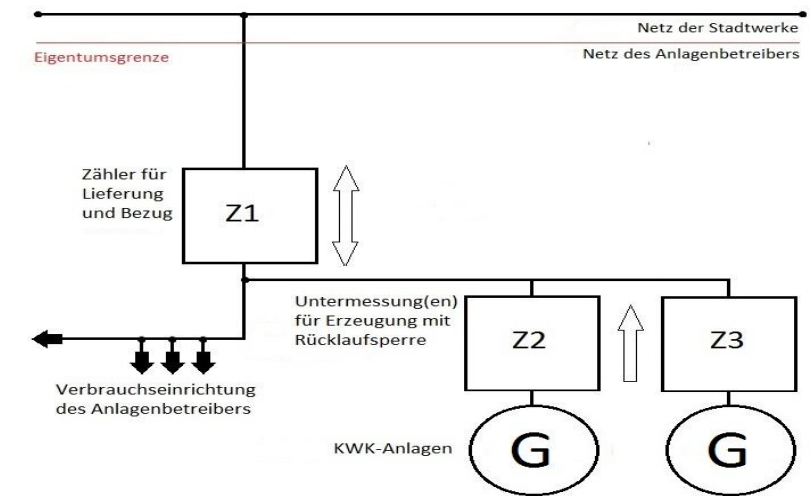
Netz der Stadtwerke

Eigentumsgrenze

Netz des Anlagenbetreibers

Zähler für Lieferung und Bezug

Z1

Untermessung(en) für Erzeugung mit Rücklaufsperre

Z2

Z3

Verbrauchseinrichtung des Anlagenbetreibers

KWK-Anlagen

G

G